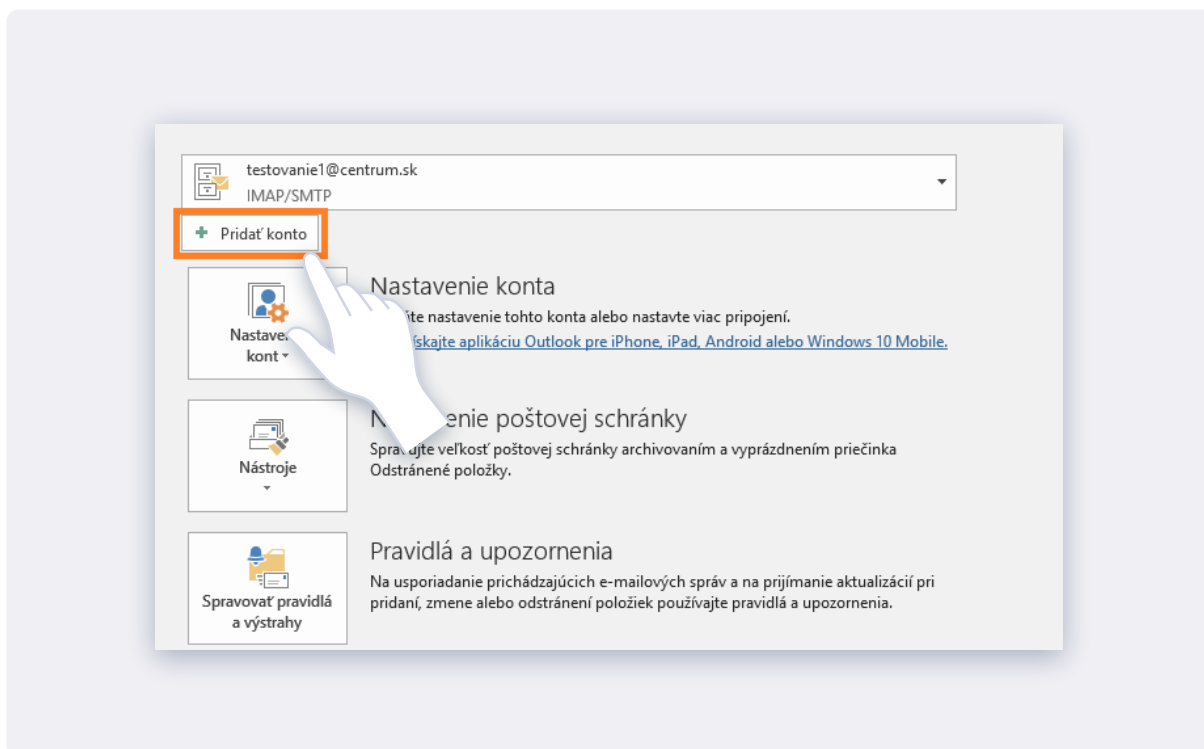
testovanie1@centrum.sk
IMAP/SMTP

Pridať konto

Nastave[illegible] kont

Nastavenie konta
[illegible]ite nastavenie tohto konta alebo nastavte viac pripojení.
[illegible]ískajte aplikáciu Outlook pre iPhone, iPad, Android alebo Windows 10 Mobile.

Nástroje

N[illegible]enie poštovej schránky
Spra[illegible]ujte veľkosť poštovej schránky archivovaním a vyprázdnením priečinka Odstránené položky.

Spravovať pravidlá a výstrahy

Pravidlá a upozornenia
Na usporiadanie prichádzajúcich e-mailových správ a na prijímanie aktualizácií pri pridaní, zmene alebo odstránení položiek používajte pravidlá a upozornenia.